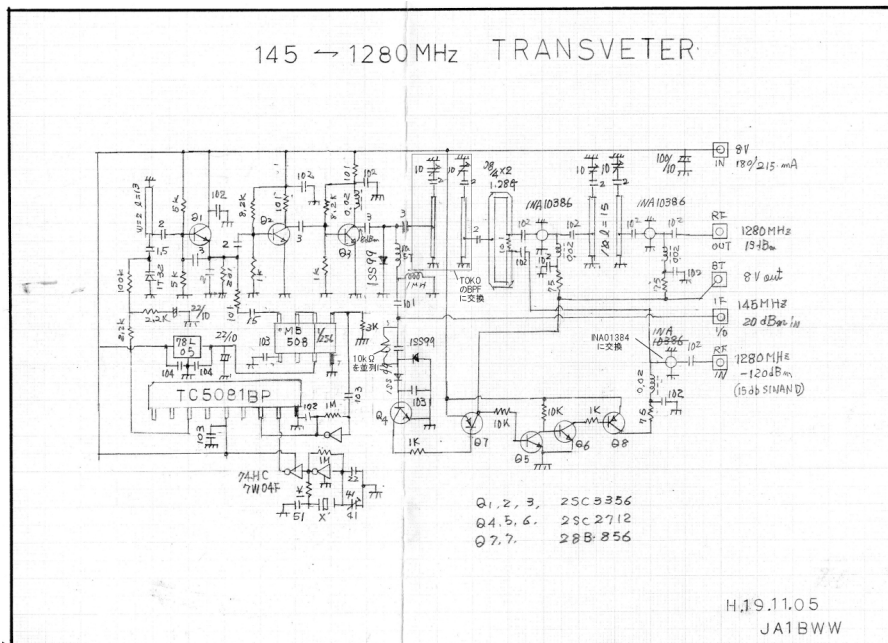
145 → 1280 MHz TRANSVETER

8V IN 180/215 mA

100/10

RF 1280MHz 19dBm OUT

BT 8V out

IF 145MHz 20dBm in I/O

RF 1280MHz -120dBm IN (15db SINAD)

INA10386

INA10386

TOKO のBPF に交換

INA01384 に交換

INA 10386

λ/4×2 1.28Φ

λ/2=15

TC5081BP

78L05

MB 508 1/256

10kΩ を並列に

1SS99

1SS99

74HC 7W04F

X' 51 41 41

Q1 Q2 Q3 Q4 Q5 Q6 Q7 Q8

Q1, 2, 3, 2SC3356
Q4, 5, 6, 2SC2712
Q7, 7, 2SB 856

H.19.11.05
JA1BWW